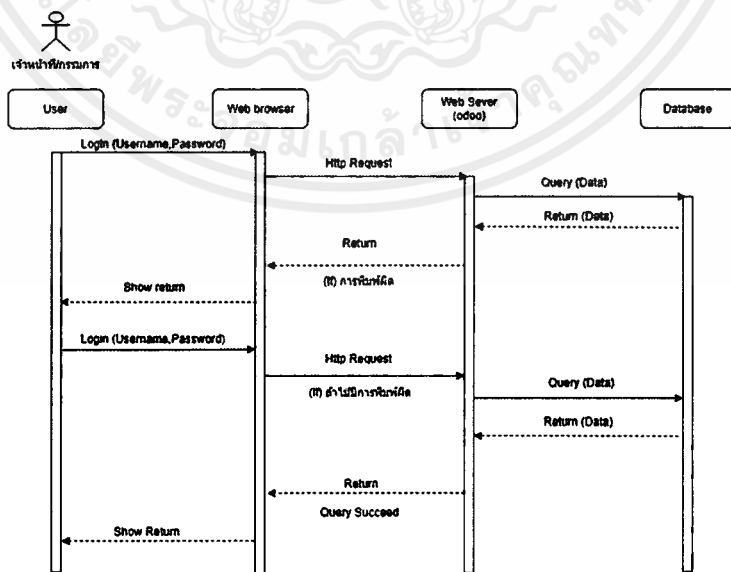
เจ้าหน้าที่กรรมการ

User

Web browser

Web Sever (odoo)

Database

Login (Username,Password)

Http Request

Query (Data)

Return (Data)

Return

(If) การพิมพ์ผิด

Show return

Login (Username,Password)

Http Request

Query (Data)

(If) ถ้าไม่มีการพิมพ์ผิด

Return (Data)

Return

Query Succeed

Show Return